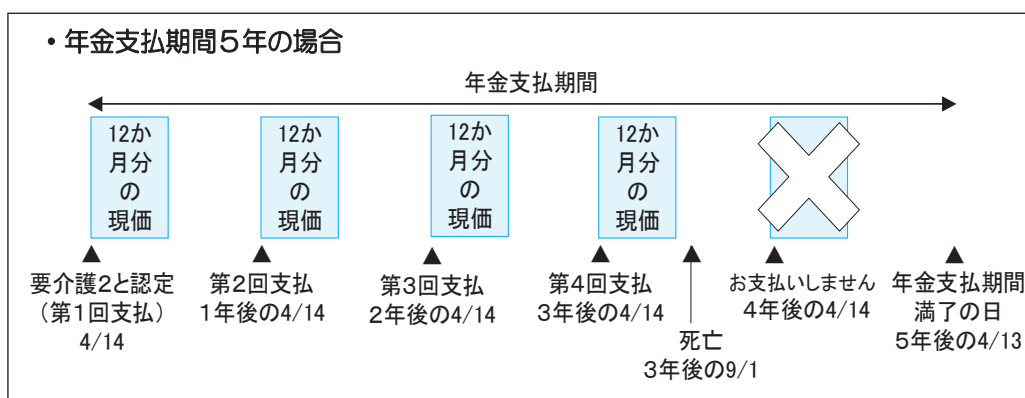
・年金支払期間５年の場合

年金支払期間

12か月分の現価

12か月分の現価

12か月分の現価

12か月分の現価

要介護2と認定（第1回支払）4/14

第2回支払 1年後の4/14

第3回支払 2年後の4/14

第4回支払 3年後の4/14

死亡 3年後の9/1

お支払いしません 4年後の4/14

年金支払期間満了の日 5年後の4/13